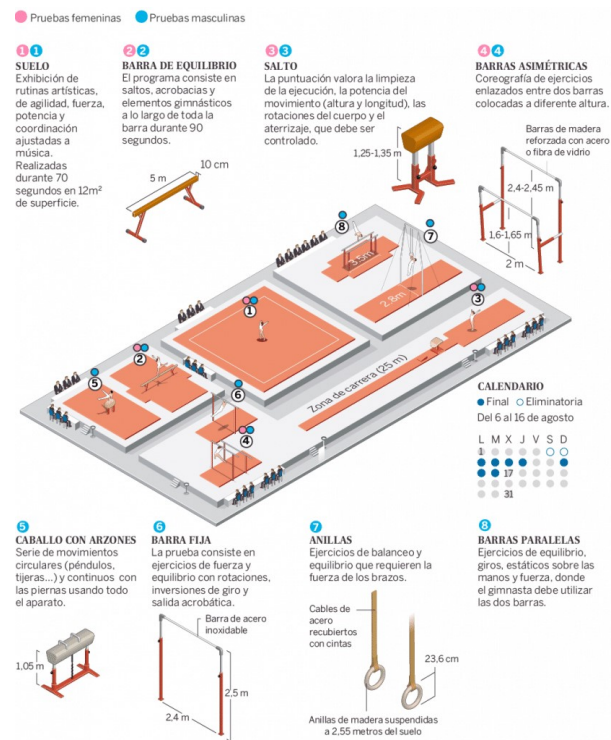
Pruebas femeninas Pruebas masculinas

1 1
SUELO
Exhibición de rutinas artísticas, de agilidad, fuerza, potencia y coordinación ajustadas a música. Realizadas durante 70 segundos en 12m² de superficie.

2 2
BARRA DE EQUILIBRIO
El programa consiste en saltos, acrobacias y elementos gimnásticos a lo largo de toda la barra durante 90 segundos.

10 cm
5 m

3 3
SALTO
La puntuación valora la limpieza de la ejecución, la potencia del movimiento (altura y longitud), las rotaciones del cuerpo y el aterrizaje, que debe ser controlado.

1,25-1,35 m

4 4
BARRAS ASIMÉTRICAS
Coreografía de ejercicios enlazados entre dos barras colocadas a diferente altura.

Barras de madera reforzada con acero o fibra de vidrio

2,4-2,45 m
1,6-1,65 m
2 m

8
3,5 m
7
2,8 m
1
3
2
5
6
Zona de carrera (25 m)
4

CALENDARIO
Final Eliminatoria
Del 6 al 16 de agosto

L M X J V S D
1
17
31

5
CABALLO CON ARZONES
Serie de movimientos circulares (péndulos, tijeras...) y continuos con las piernas usando todo el aparato.

1,05 m

6
BARRA FIJA
La prueba consiste en ejercicios de fuerza y equilibrio con rotaciones, inversiones de giro y salida acrobática.

Barra de acero inoxidable
2,5 m
2,4 m

7
ANILLAS
Ejercicios de balanceo y equilibrio que requieren la fuerza de los brazos.

Cables de acero recubiertos con cintas
23,6 cm
Anillas de madera suspendidas a 2,55 metros del suelo

8
BARRAS PARALELAS
Ejercicios de equilibrio, giros, estáticos sobre las manos y fuerza, donde el gimnasta debe utilizar las dos barras.